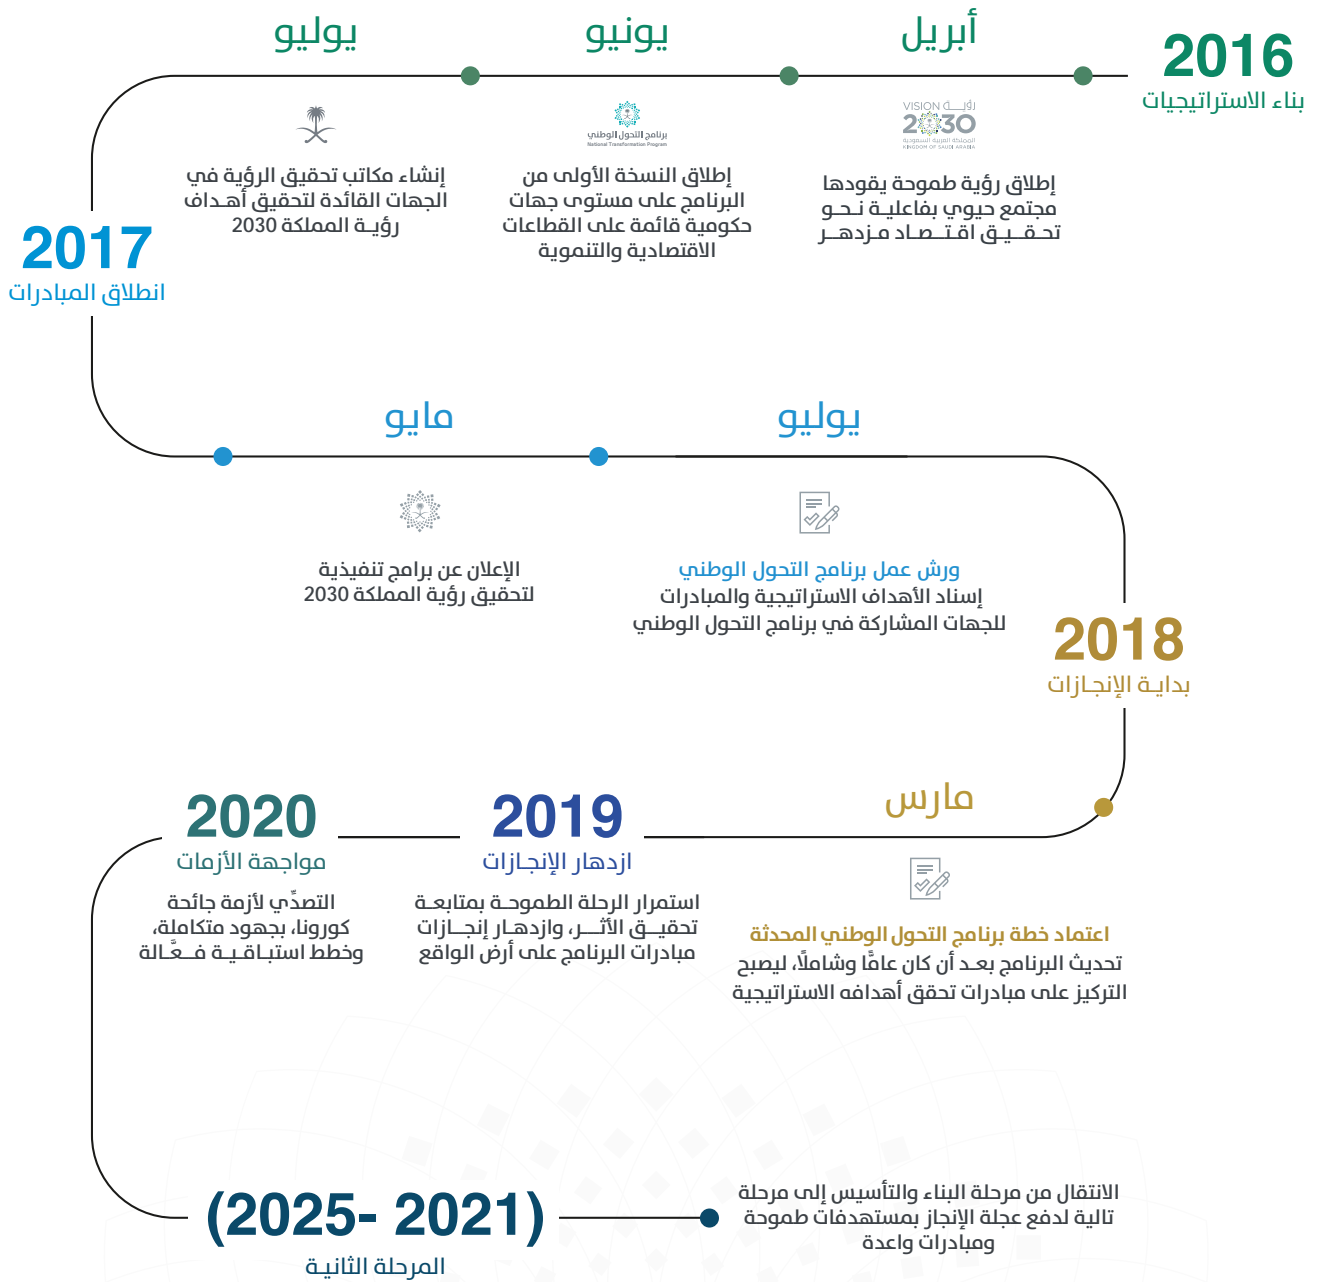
2016
بناء الاستراتيجيات

أبريل

VISION رؤية 2030
المملكة العربية السعودية
KINGDOM OF SAUDI ARABIA

إطلاق رؤية طموحة يقودها مجتمع حيوي بفاعلية نحو تحقيق اقتصاد مزدهر

يونيو

برنامج التحول الوطني
National Transformation Program

إطلاق النسخة الأولى من البرنامج على مستوى جهات حكومية قائمة على القطاعات الاقتصادية والتنموية

يوليو

إنشاء مكاتب تحقيق الرؤية في الجهات القائدة لتحقيق أهداف رؤية المملكة 2030

2017
انطلاق المبادرات

مايو

الإعلان عن برامج تنفيذية لتحقيق رؤية المملكة 2030

يوليو

ورش عمل برنامج التحول الوطني
إسناد الأهداف الاستراتيجية والمبادرات للجهات المشاركة في برنامج التحول الوطني

2018
بداية الإنجازات

مارس

اعتماد خطة برنامج التحول الوطني المحدثة
تحديث البرنامج بعد أن كان عامًا وشاملًا، ليصبح التركيز على مبادرات تحقق أهدافه الاستراتيجية

2019
ازدهار الإنجازات

استمرار الرحلة الطموحة بمتابعة تحقيق الأثر، وازدهار إنجازات مبادرات البرنامج على أرض الواقع

2020
مواجهة الأزمات

التصدّي لأزمة جائحة كورونا، بجهود متكاملة، وخطط استباقية فعّالة

(2025- 2021)
المرحلة الثانية

الانتقال من مرحلة البناء والتأسيس إلى مرحلة تالية لدفع عجلة الإنجاز بمستهدفات طموحة ومبادرات واعدة